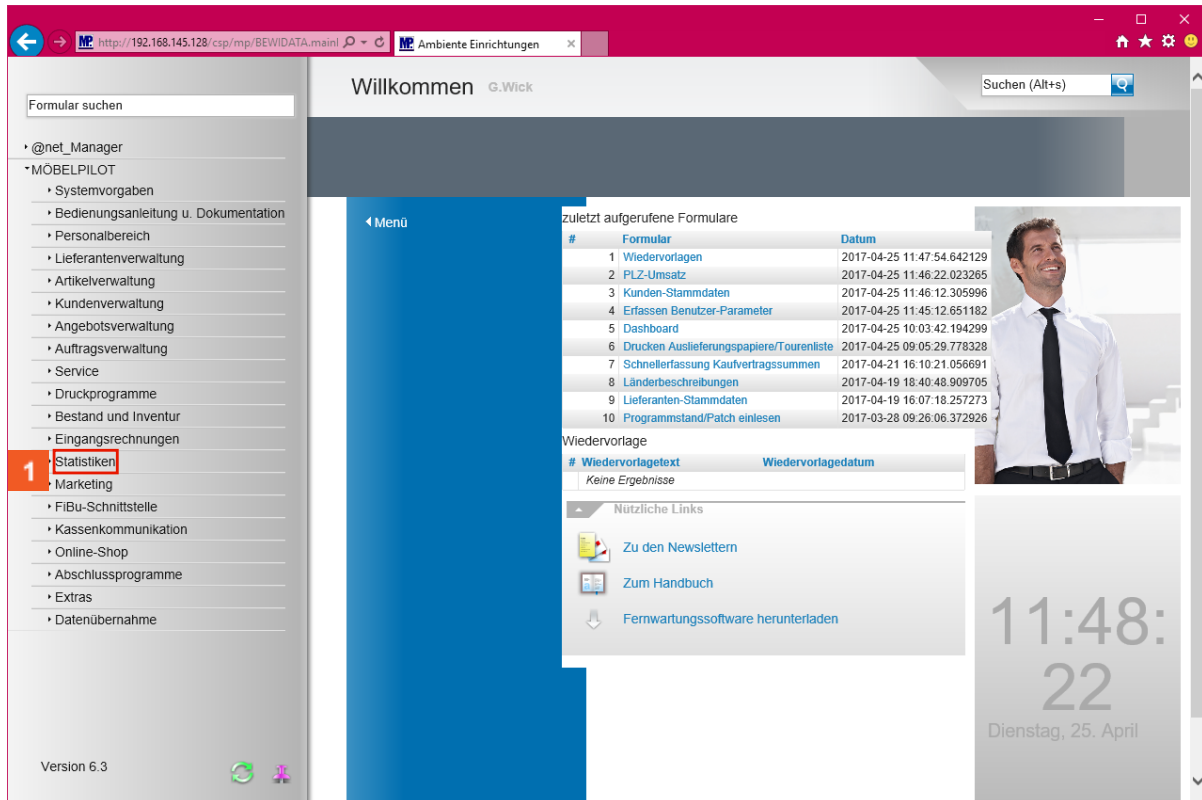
http://192.168.145.128/csp/mp/BEWIDATA.mainl
Ambiente Einrichtungen

Formular suchen

@net_Manager
MÖBELPILOT
Systemvorgaben
Bedienungsanleitung u. Dokumentation
Personalbereich
Lieferantenverwaltung
Artikelverwaltung
Kundenverwaltung
Angebotsverwaltung
Auftragsverwaltung
Service
Druckprogramme
Bestand und Inventur
Eingangsrechnungen
1
Statistiken
Marketing
FiBu-Schnittstelle
Kassenkommunikation
Online-Shop
Abschlussprogramme
Extras
Datenübernahme

Version 6.3

Willkommen G.Wick

Suchen (Alt+s)

Menü

zuletzt aufgerufene Formulare

| # | Formular | Datum |
|---|---|---|
| 1 | Wiedervorlagen | 2017-04-25 11:47:54.642129 |
| 2 | PLZ-Umsatz | 2017-04-25 11:46:22.023265 |
| 3 | Kunden-Stammdaten | 2017-04-25 11:46:12.305996 |
| 4 | Erfassen Benutzer-Parameter | 2017-04-25 11:45:12.651182 |
| 5 | Dashboard | 2017-04-25 10:03:42.194299 |
| 6 | Drucken Auslieferungspapiere/Tourenliste | 2017-04-25 09:05:29.778328 |
| 7 | Schnellerfassung Kaufvertragssummen | 2017-04-21 16:10:21.056691 |
| 8 | Länderbeschreibungen | 2017-04-19 18:40:48.909705 |
| 9 | Lieferanten-Stammdaten | 2017-04-19 16:07:18.257273 |
| 10 | Programmstand/Patch einlesen | 2017-03-28 09:26:06.372926 |

Wiedervorlage

| # | Wiedervorlagetext | Wiedervorlagedatum |
|---|---|---|
| | Keine Ergebnisse | |

Nützliche Links
Zu den Newslettern
Zum Handbuch
Fernwartungssoftware herunterladen

11:48:
22
Dienstag, 25. April